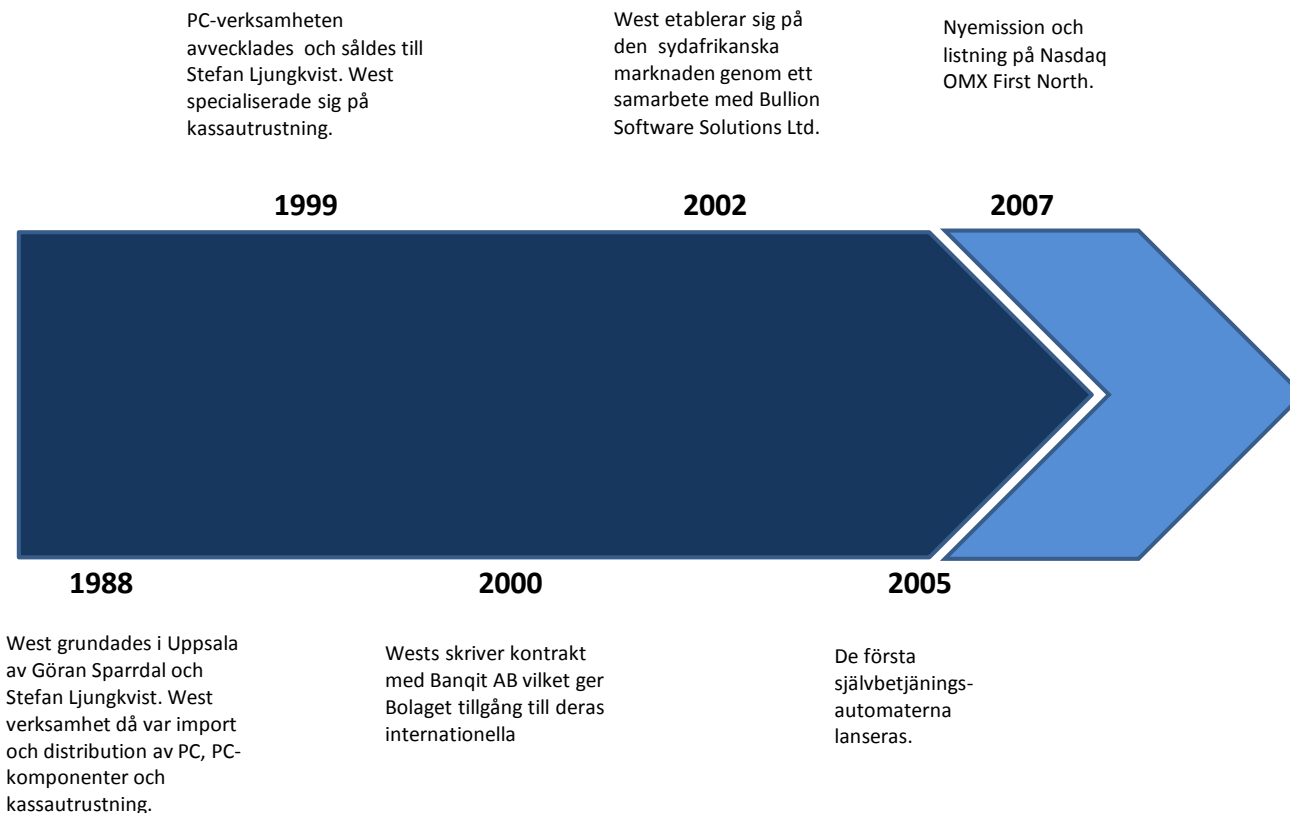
PC-verksamheten avvecklades och såldes till Stefan Ljungkvist. West specialiserade sig på kassautrustning.

West etablerar sig på den sydafrikanska marknaden genom ett samarbete med Bullion Software Solutions Ltd.

Nyemission och listning på Nasdaq OMX First North.

1999

2002

2007

1988

2000

2005

West grundades i Uppsala av Göran Sparrdal och Stefan Ljungkvist. West verksamhet då var import och distribution av PC, PC-komponenter och kassautrustning.

Wests skriver kontrakt med Banqit AB vilket ger Bolaget tillgång till deras internationella

De första självbetjänings-automaterna lanseras.